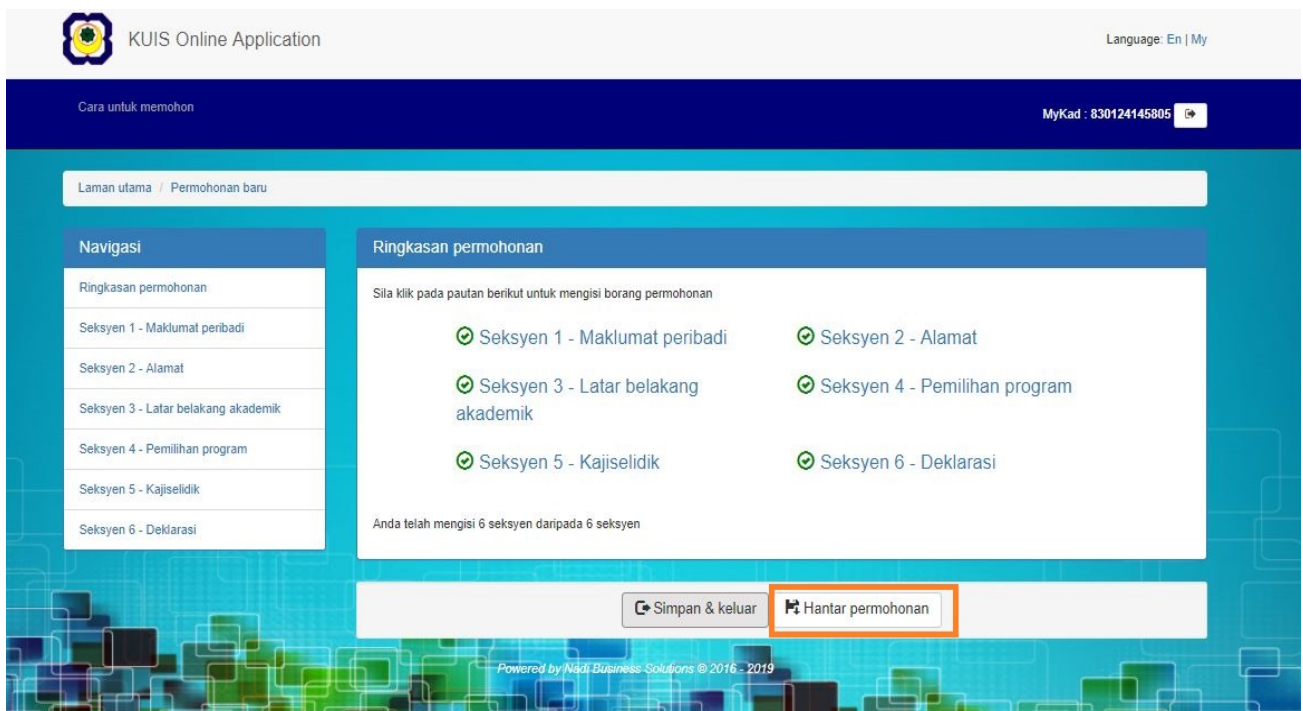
KUIS Online Application

Language: En | My

Cara untuk memohon

MyKad : 830124145805

Laman utama / Permohonan baru

Navigasi

Ringkasan permohonan

Seksyen 1 - Maklumat peribadi

Seksyen 2 - Alamat

Seksyen 3 - Latar belakang akademik

Seksyen 4 - Pemilihan program

Seksyen 5 - Kajiselidik

Seksyen 6 - Deklarasi

Ringkasan permohonan

Sila klik pada pautan berikut untuk mengisi borang permohonan

Seksyen 1 - Maklumat peribadi

Seksyen 2 - Alamat

Seksyen 3 - Latar belakang akademik

Seksyen 4 - Pemilihan program

Seksyen 5 - Kajiselidik

Seksyen 6 - Deklarasi

Anda telah mengisi 6 seksyen daripada 6 seksyen

Simpan & keluar

Hantar permohonan

Powered by Nadi Business Solutions © 2016 - 2019